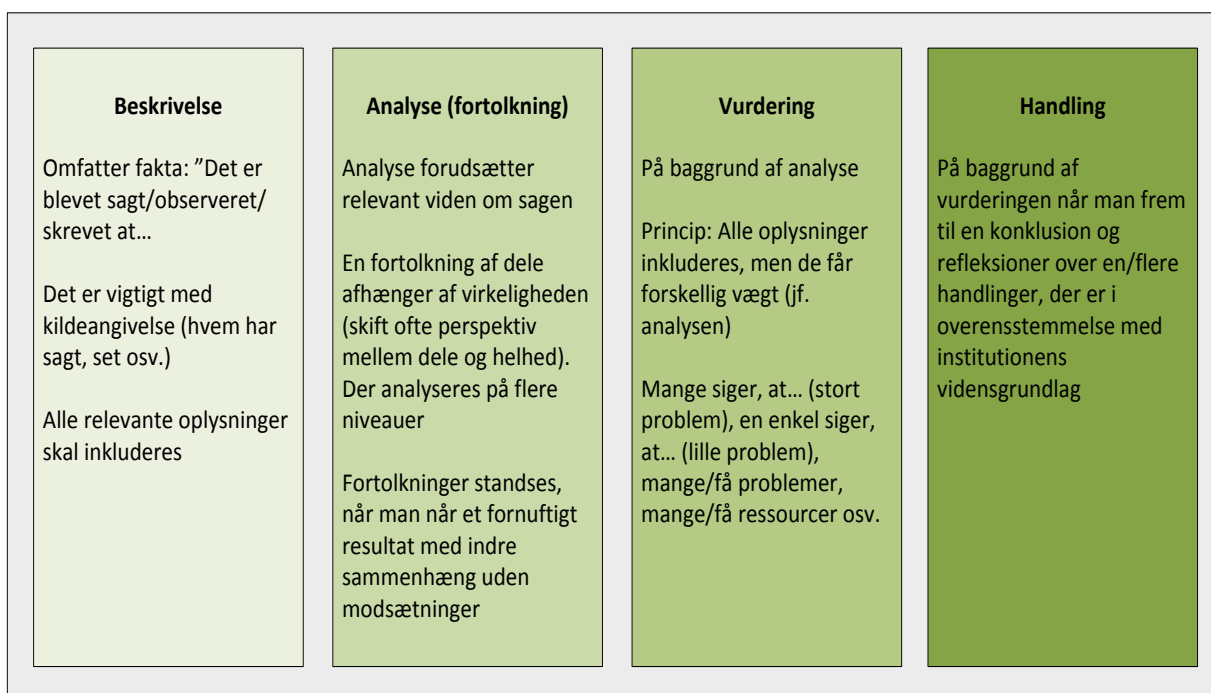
Beskrivelse

Omfatter fakta: ”Det er blevet sagt/observeret/ skrevet at…

Det er vigtigt med kildeangivelse (hvem har sagt, set osv.)

Alle relevante oplysninger skal inkluderes

Analyse (fortolkning)

Analyse forudsætter relevant viden om sagen

En fortolkning af dele afhænger af virkeligheden (skift ofte perspektiv mellem dele og helhed). Der analyseres på flere niveauer

Fortolkninger standses, når man når et fornuftigt resultat med indre sammenhæng uden modsætninger

Vurdering

På baggrund af analyse

Princip: Alle oplysninger inkluderes, men de får forskellig vægt (jf. analysen)

Mange siger, at… (stort problem), en enkel siger, at… (lille problem), mange/få problemer, mange/få ressourcer osv.

Handling

På baggrund af vurderingen når man frem til en konklusion og refleksioner over en/flere handlinger, der er i overensstemmelse med institutionens vidensgrundlag